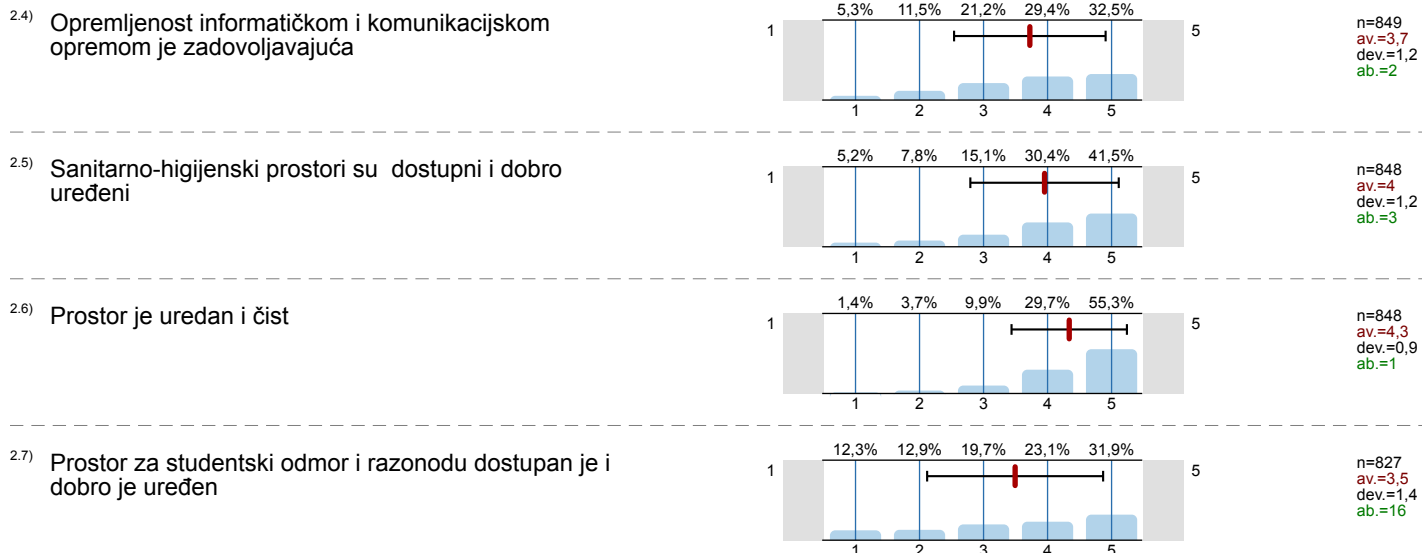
2.4) Opremljenost informatičkom i komunikacijskom opremom je zadovoljavajuća

5,3% 11,5% 21,2% 29,4% 32,5%

1 5

1 2 3 4 5

n=849
av.=3,7
dev.=1,2
ab.=2

2.5) Sanitarno-higijenski prostori su dostupni i dobro uređeni

5,2% 7,8% 15,1% 30,4% 41,5%

1 5

1 2 3 4 5

n=848
av.=4
dev.=1,2
ab.=3

2.6) Prostor je uredan i čist

1,4% 3,7% 9,9% 29,7% 55,3%

1 5

1 2 3 4 5

n=848
av.=4,3
dev.=0,9
ab.=1

2.7) Prostor za studentski odmor i razonodu dostupan je i dobro je uređen

12,3% 12,9% 19,7% 23,1% 31,9%

1 5

1 2 3 4 5

n=827
av.=3,5
dev.=1,4
ab.=16